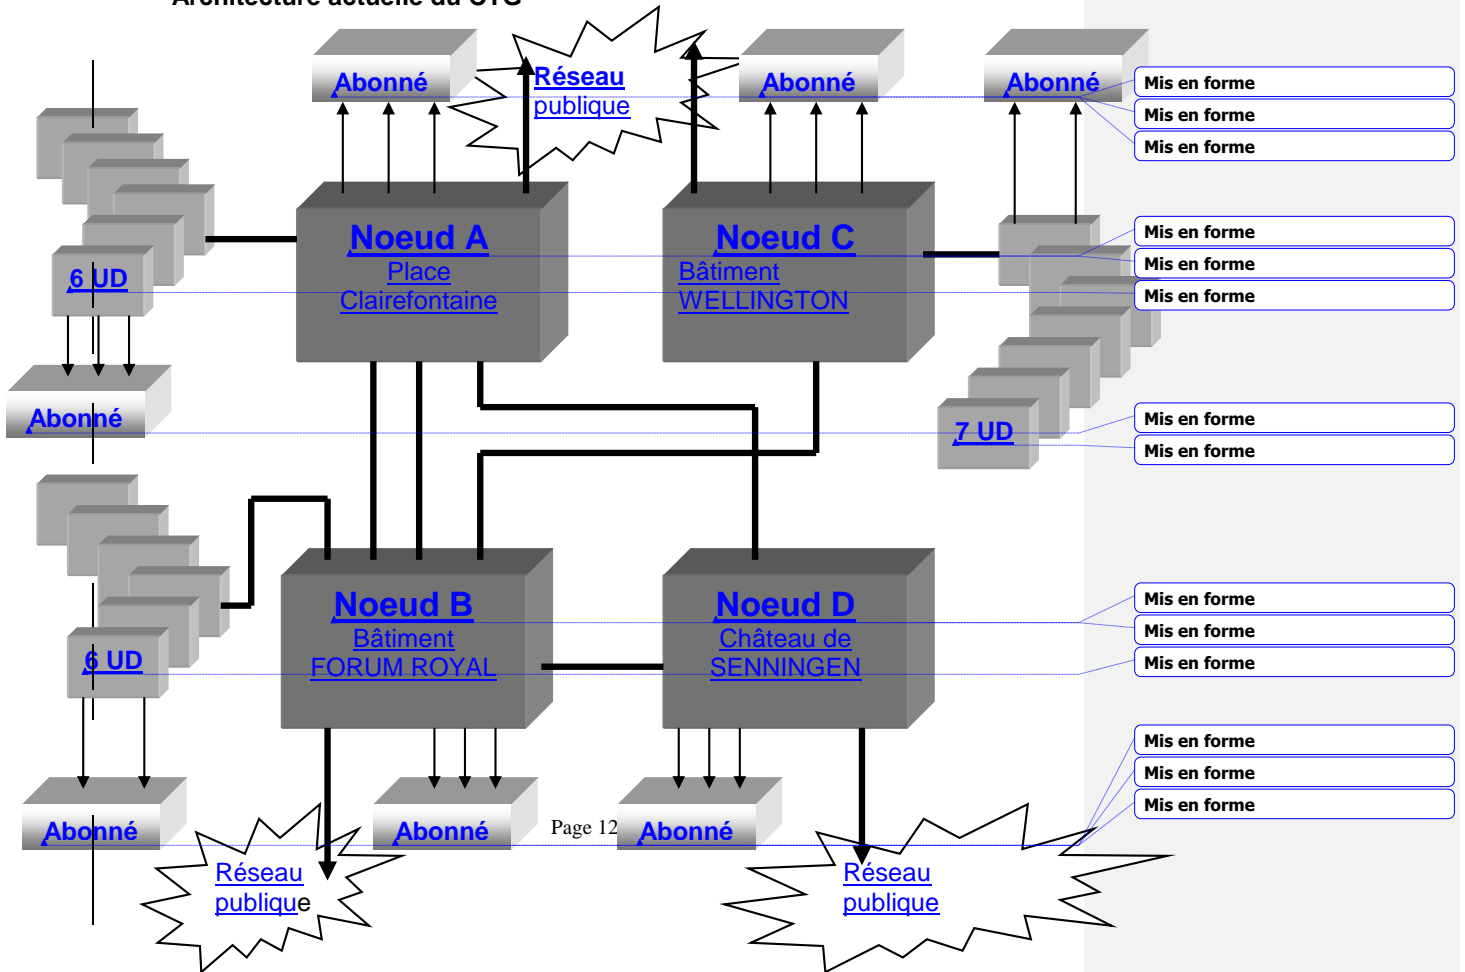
Architecture actuelle du UTG

Abonné

Réseau publique

Abonné

Abonné

Mis en forme
Mis en forme
Mis en forme

Noeud A
Place Clairefontaine

Noeud C
Bâtiment WELLINGTON

Mis en forme
Mis en forme
Mis en forme

6 UD

Abonné

7 UD

Mis en forme
Mis en forme

Noeud B
Bâtiment FORUM ROYAL

Noeud D
Château de SENNINGEN

Mis en forme
Mis en forme
Mis en forme

6 UD

Mis en forme
Mis en forme
Mis en forme

Abonné

Abonné

Page 12

Abonné

Réseau publique

Réseau publique